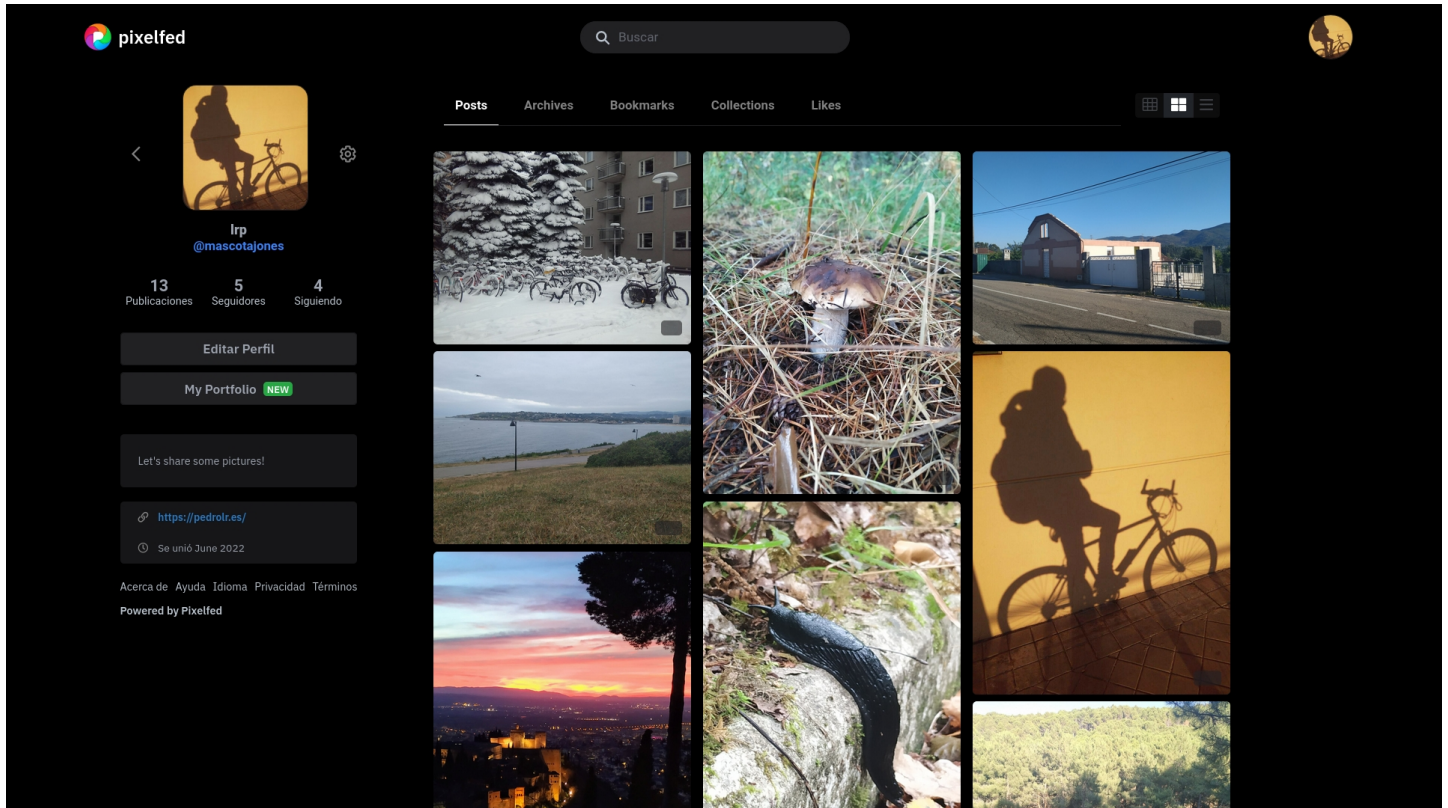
pixelfed

Buscar

Posts Archives Bookmarks Collections Likes

lrp
@mascotajones

13 Publicaciones
5 Seguidores
4 Siguiendo

Editar Perfil

My Portfolio NEW

Let's share some pictures!

https://pedrolr.es/

Se unió June 2022

Acerca de Ayuda Idioma Privacidad Términos

Powered by Pixelfed